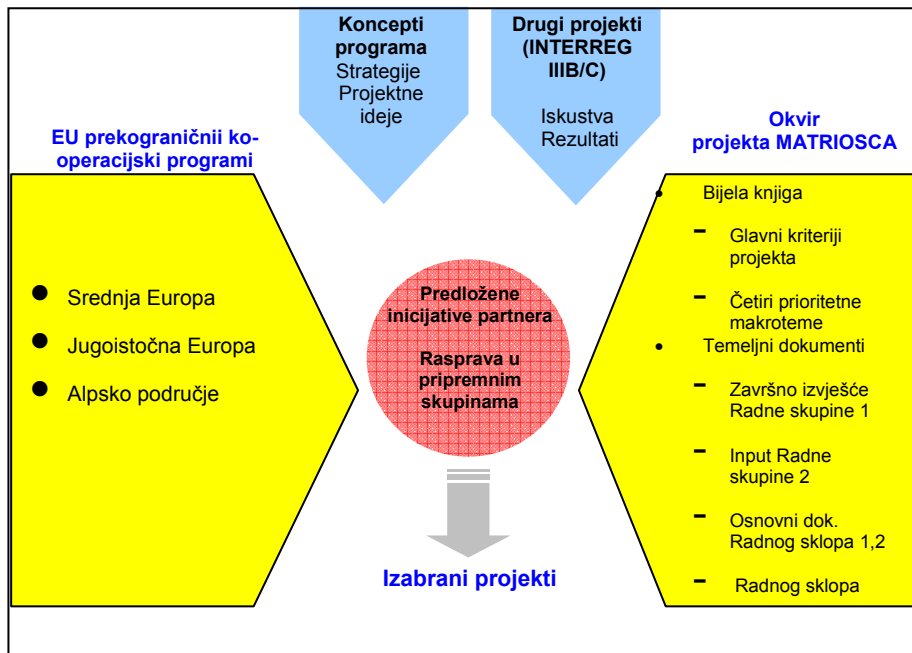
Koncepti programa
Strategije
Projektne ideje

Drugi projekti (INTERREG IIIB/C)

Iskustva
Rezultati

EU prekograničnii kooperacijski programi

- Srednja Europa
- Jugoistočna Europa
- Alpsko područje

Predložene inicijative partnera

Rasprava u pripremnim skupinama

Izabrani projekti

Okvir projekta MATRIOSCA

- Bijela knjiga
  - Glavni kriteriji projekta
  - Četiri prioritetne makroteme
- Temeljni dokumenti
  - Završno izvješće Radne skupine 1
  - Input Radne skupine 2
  - Osnovni dok. Radnog sklopa 1,2
  - Radnog sklopa